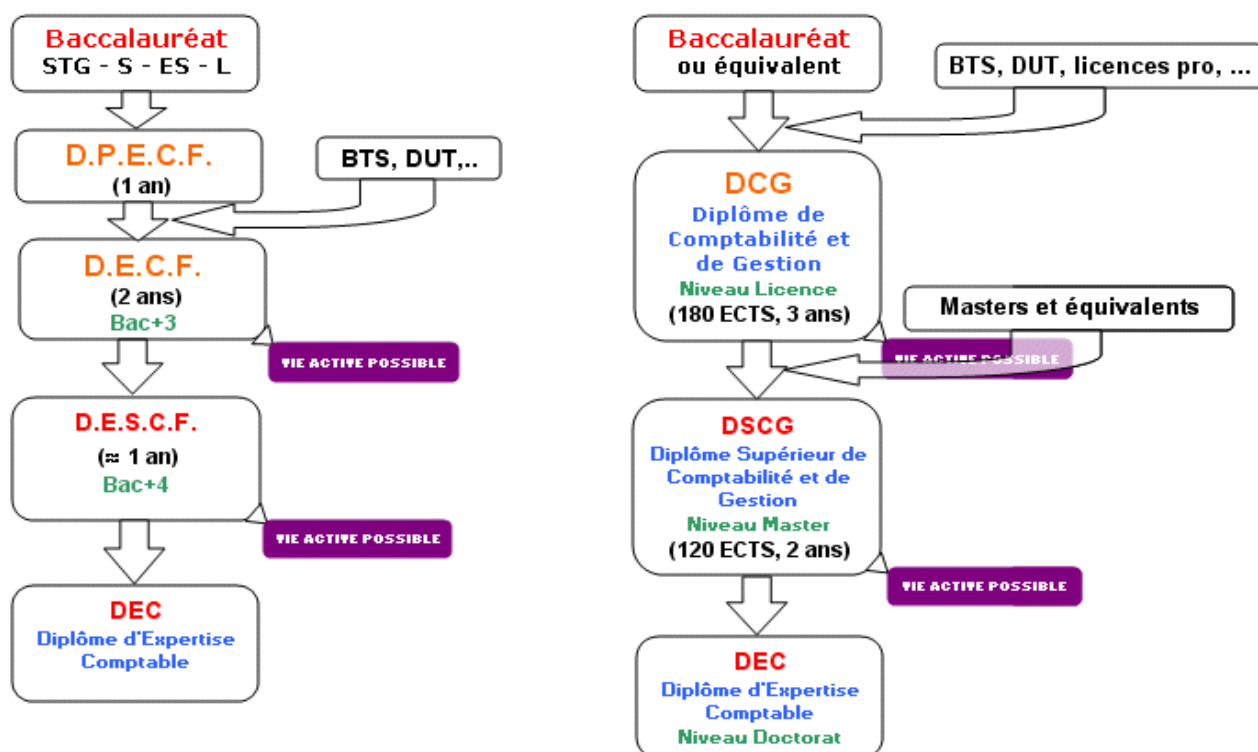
Baccalauréat
STG - S - ES - L

D.P.E.C.F.
(1 an)

BTS, DUT,..

D.E.C.F.
(2 ans)
Bac+3

VIE ACTIVE POSSIBLE

D.E.S.C.F.
(≈ 1 an)
Bac+4

VIE ACTIVE POSSIBLE

DEC
Diplôme d'Expertise Comptable

Baccalauréat
ou équivalent

BTS, DUT, licences pro, ...

DCG
Diplôme de Comptabilité et de Gestion
Niveau Licence
(180 ECTS, 3 ans)

Masters et équivalents

VIE ACTIVE POSSIBLE

DSCG
Diplôme Supérieur de Comptabilité et de Gestion
Niveau Master
(120 ECTS, 2 ans)

VIE ACTIVE POSSIBLE

DEC
Diplôme d'Expertise Comptable
Niveau Doctorat